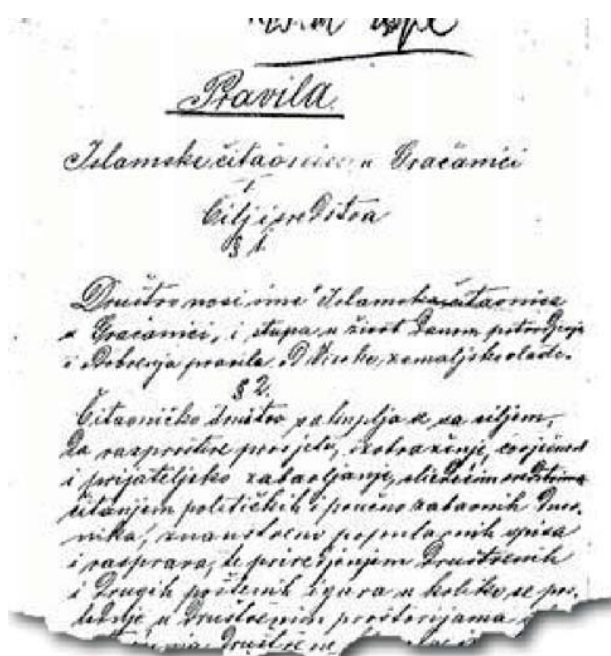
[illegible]

Pravila

Islamske čitaonice u Gračanici

I

Cilj i svrha društva

§ 1.

Društvo nosi ime "Islamska čitaonica u Gračanici", i stupa u život danom potvrđenja i odobrenja pravila od visoke zemaljske vlade.

§ 2.

Čitaoničko društvo pokupljeno je sa ciljem, da raspostire prosvjetu, obrazovanje, ćudorednost i prijateljsko zabavljanje, slobodnim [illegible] čitanjem političkih i poučno zabavnih novinika, znanstvenih popularnih spisa i rasprava, te priređenjem društvenih i drugih poštenih zabava u koliko se pro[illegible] u društvenim prostorijama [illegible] društven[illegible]